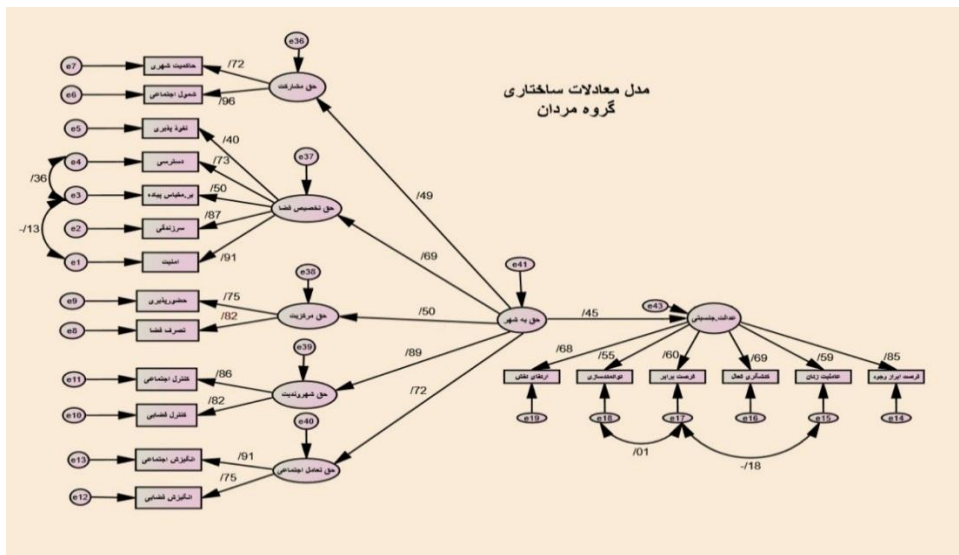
مدل معادلات ساختاری
گروه مردان

e36
حق مشارکت
e7
حاکمیت شهری
/72
e6
شمول اجتماعی
/96
e5
لغزه پذیری
/40
e4
دسترسی
/73
e37
/36
e3
بی مقیاس پیاده
/50
حق تخصیص فضا
e2
سرزندگی
/87
/-13
e1
امنیت
/91
/49
/69
e38
e9
حضورپذیری
/75
حق درگیریت
e8
تصرف فضا
/82
/50
e41
حق به شهر
/45
e43
عدالت_جنسیتی
e39
/89
e11
کنترل اجتماعی
/86
حق شهروندیت
e10
کنترل فضایی
/82
/72
e40
e13
انگیزش اجتماعی
/91
حق تعامل اجتماعی
e12
انگیزش فضایی
/75
/68
/55
/60
/69
/59
/85
ارتقای نظامی
توانمندسازی
فرصت برابر
فعالسازی فعال
امنیت زنان
فرصت ابراز وجود
e19
e18
e17
e16
e15
e14
/01
/-18